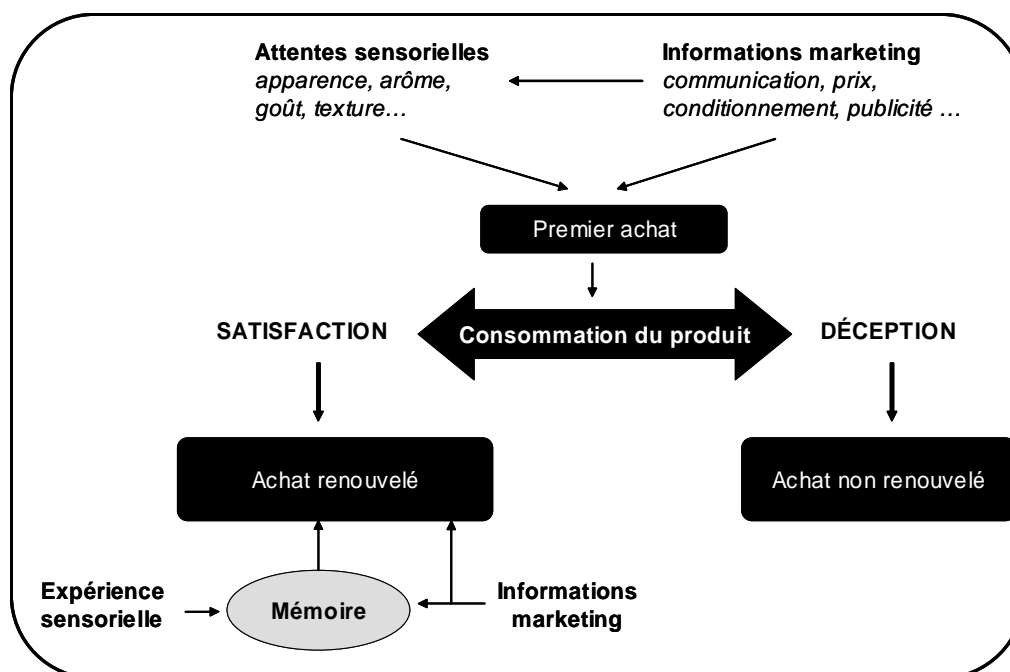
**Attentes sensorielles**
*apparence, arôme, goût, texture…*

**Informations marketing**
*communication, prix, conditionnement, publicité …*

Premier achat

SATISFACTION

Consommation du produit

DÉCEPTION

Achat renouvelé

Achat non renouvelé

Expérience sensorielle

Mémoire

Informations marketing